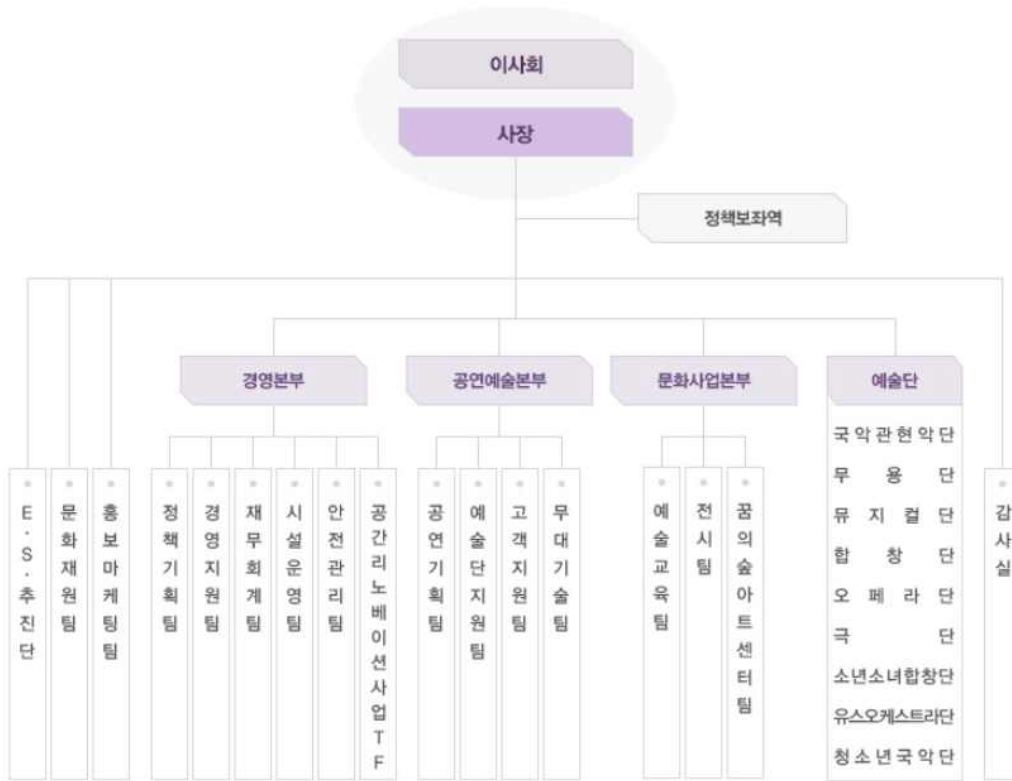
이사회

사장

정책보좌역

경영본부

공연예술본부

문화사업본부

예술단

E·S·추진단

문화재원팀

홍보마케팅팀

정책기획팀

경영지원팀

재무회계팀

시설운영팀

안전관리팀

공간리노베이션사업TF

공연기획팀

예술단지원팀

고객지원팀

무대기술팀

예술교육팀

전시팀

꿈의숲아트센터팀

국악관현악단
무용단
뮤지컬단
합창단
오페라단
극단
소년소녀합창단
유스오케스트라단
청소년국악단

감사실